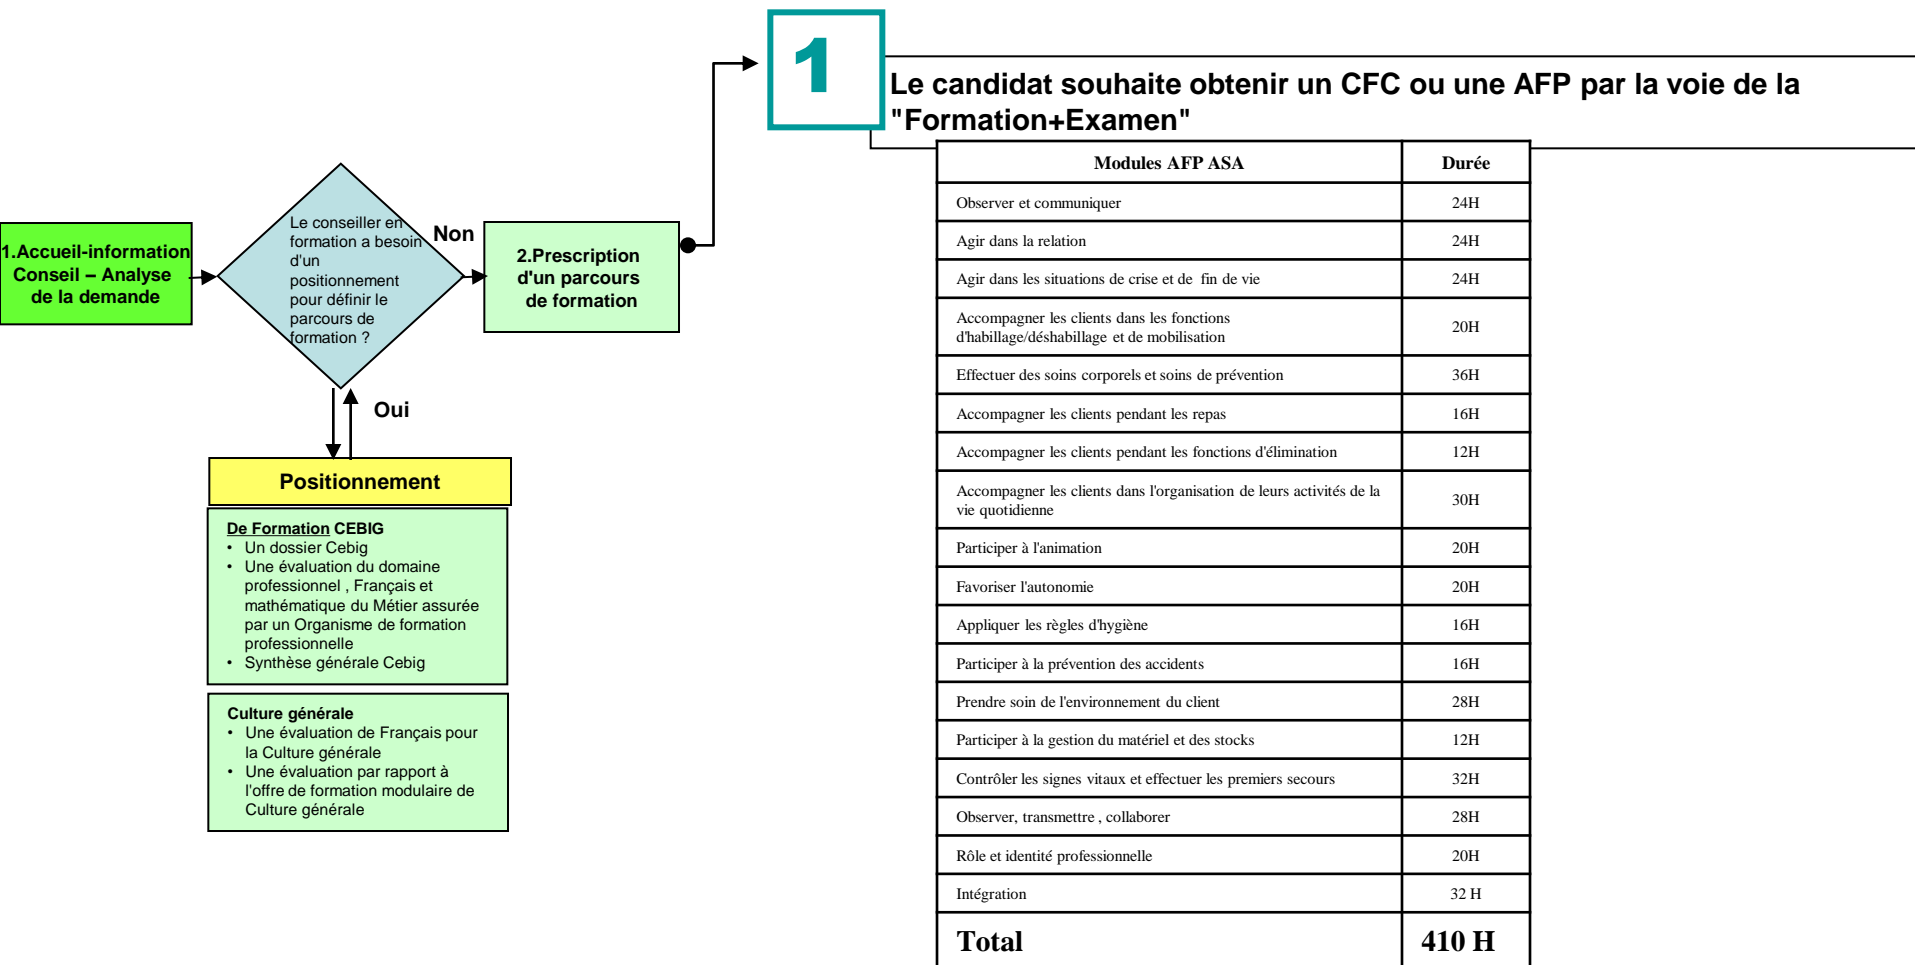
1.Accueil-information Conseil – Analyse de la demande

Le conseiller en formation a besoin d'un positionnement pour définir le parcours de formation ?

Non

Oui

2.Prescription d'un parcours de formation

1

Le candidat souhaite obtenir un CFC ou une AFP par la voie de la "Formation+Examen"

Positionnement

De Formation CEBIG
- Un dossier Cebig
- Une évaluation du domaine professionnel , Français et mathématique du Métier assurée par un Organisme de formation professionnelle
- Synthèse générale Cebig

Culture générale
- Une évaluation de Français pour la Culture générale
- Une évaluation par rapport à l'offre de formation modulaire de Culture générale

| Modules AFP ASA | Durée |
|---|---|
| Observer et communiquer | 24H |
| Agir dans la relation | 24H |
| Agir dans les situations de crise et de fin de vie | 24H |
| Accompagner les clients dans les fonctions d'habillage/déshabillage et de mobilisation | 20H |
| Effectuer des soins corporels et soins de prévention | 36H |
| Accompagner les clients pendant les repas | 16H |
| Accompagner les clients pendant les fonctions d'élimination | 12H |
| Accompagner les clients dans l'organisation de leurs activités de la vie quotidienne | 30H |
| Participer à l'animation | 20H |
| Favoriser l'autonomie | 20H |
| Appliquer les règles d'hygiène | 16H |
| Participer à la prévention des accidents | 16H |
| Prendre soin de l'environnement du client | 28H |
| Participer à la gestion du matériel et des stocks | 12H |
| Contrôler les signes vitaux et effectuer les premiers secours | 32H |
| Observer, transmettre , collaborer | 28H |
| Rôle et identité professionnelle | 20H |
| Intégration | 32 H |
| Total | 410 H |